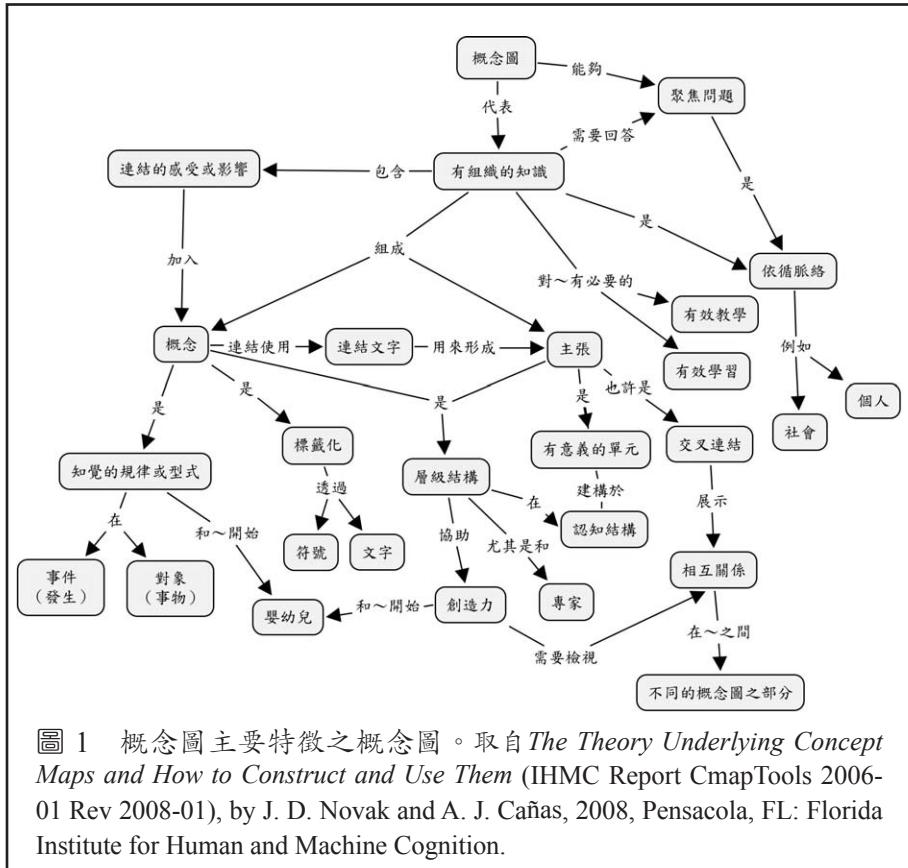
概念圖
能夠
聚焦問題
代表
需要回答
連結的感受或影響
包含
有組織的知識
是
加入
組成
是
依循脈絡
對～有必要的
有效教學
概念
連結使用
連結文字
用來形成
主張
有效學習
例如
是
也許是
個人
是
是
是
社會
標籤化
有意義的單元
交叉連結
知覺的規律或型式
層級結構
建構於
透過
在
在
和～開始
展示
符號
文字
認知結構
協助
尤其是和
事件
（發生）
對象
（事物）
相互關係
專家
嬰幼兒
和～開始
創造力
在～之間
需要檢視
不同的概念圖之部分

圖 1　概念圖主要特徵之概念圖。取自*The Theory Underlying Concept Maps and How to Construct and Use Them* (IHMC Report CmapTools 2006-01 Rev 2008-01), by J. D. Novak and A. J. Cañas, 2008, Pensacola, FL: Florida Institute for Human and Machine Cognition.